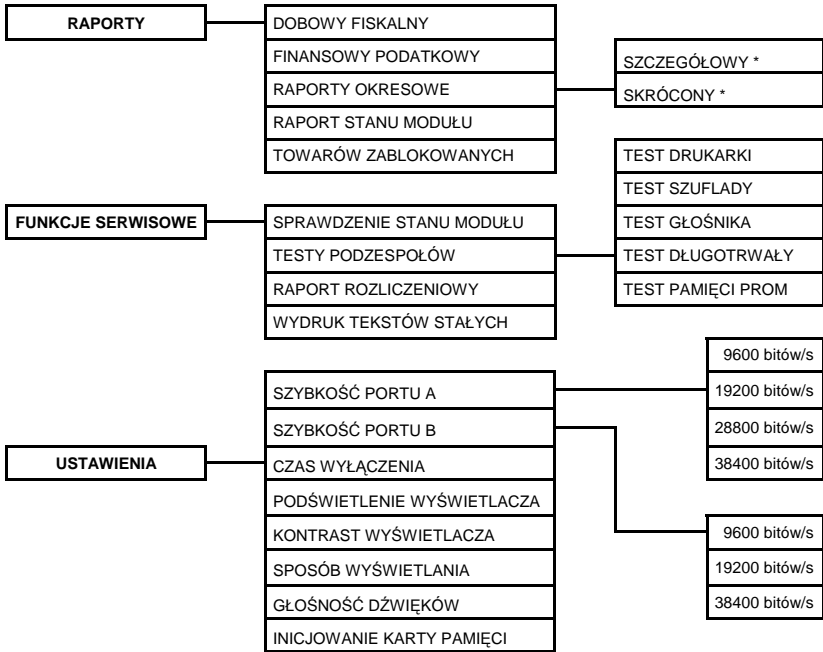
RAPORTY

DOBOWY FISKALNY
FINANSOWY PODATKOWY
RAPORTY OKRESOWE
RAPORT STANU MODUŁU
TOWARÓW ZABLOKOWANYCH

SZCZEGÓŁOWY *
SKRÓCONY *

FUNKCJE SERWISOWE

SPRAWDZENIE STANU MODUŁU
TESTY PODZESPOŁÓW
RAPORT ROZLICZENIOWY
WYDRUK TEKSTÓW STAŁYCH

TEST DRUKARKI
TEST SZUFLADY
TEST GŁOŚNIKA
TEST DŁUGOTRWAŁY
TEST PAMIĘCI PROM

USTAWIENIA

SZYBKOŚĆ PORTU A
SZYBKOŚĆ PORTU B
CZAS WYŁĄCZENIA
PODŚWIETLENIE WYŚWIETLACZA
KONTRAST WYŚWIETLACZA
SPOSÓB WYŚWIETLANIA
GŁOŚNOŚĆ DŹWIĘKÓW
INICJOWANIE KARTY PAMIĘCI

9600 bitów/s
19200 bitów/s
28800 bitów/s
38400 bitów/s

9600 bitów/s
19200 bitów/s
38400 bitów/s